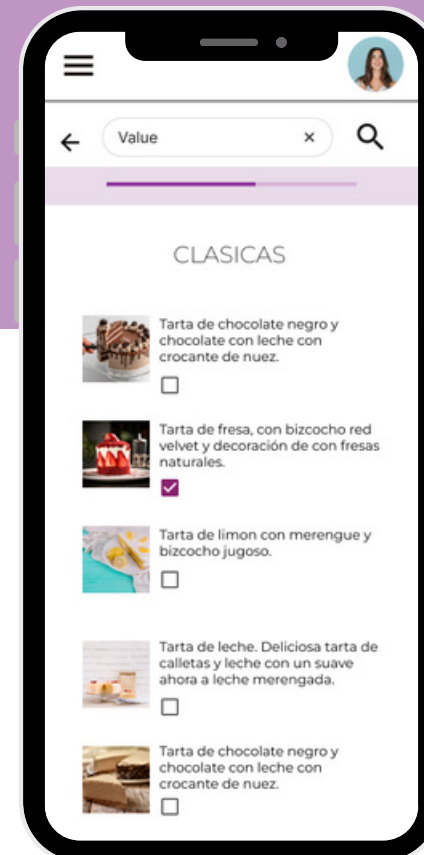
Value ×

CLASICAS

Tarta de chocolate negro y chocolate con leche con crocante de nuez.

Tarta de fresa, con bizcocho red velvet y decoración de con fresas naturales.

Tarta de limon con merengue y bizcocho jugoso.

Tarta de leche. Deliciosa tarta de calletas y leche con un suave ahora a leche merengada.

Tarta de chocolate negro y chocolate con leche con crocante de nuez.